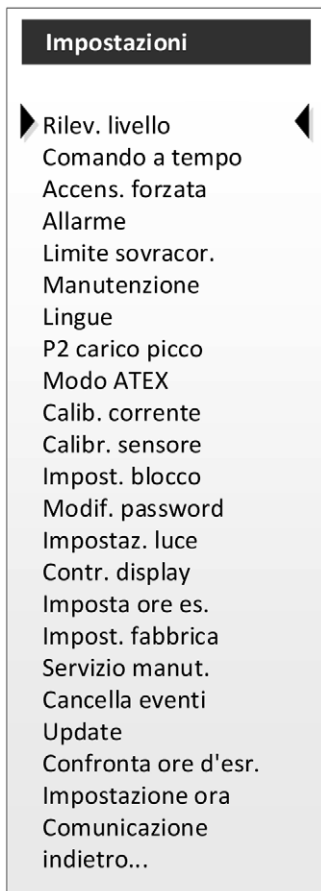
Impostazioni

Rilev. livello
Comando a tempo
Accens. forzata
Allarme
Limite sovracor.
Manutenzione
Lingue
P2 carico picco
Modo ATEX
Calib. corrente
Calibr. sensore
Impost. blocco
Modif. password
Impostaz. luce
Contr. display
Imposta ore es.
Impost. fabbrica
Servizio manut.
Cancella eventi
Update
Confronta ore d'esr.
Impostazione ora
Comunicazione
indietro...